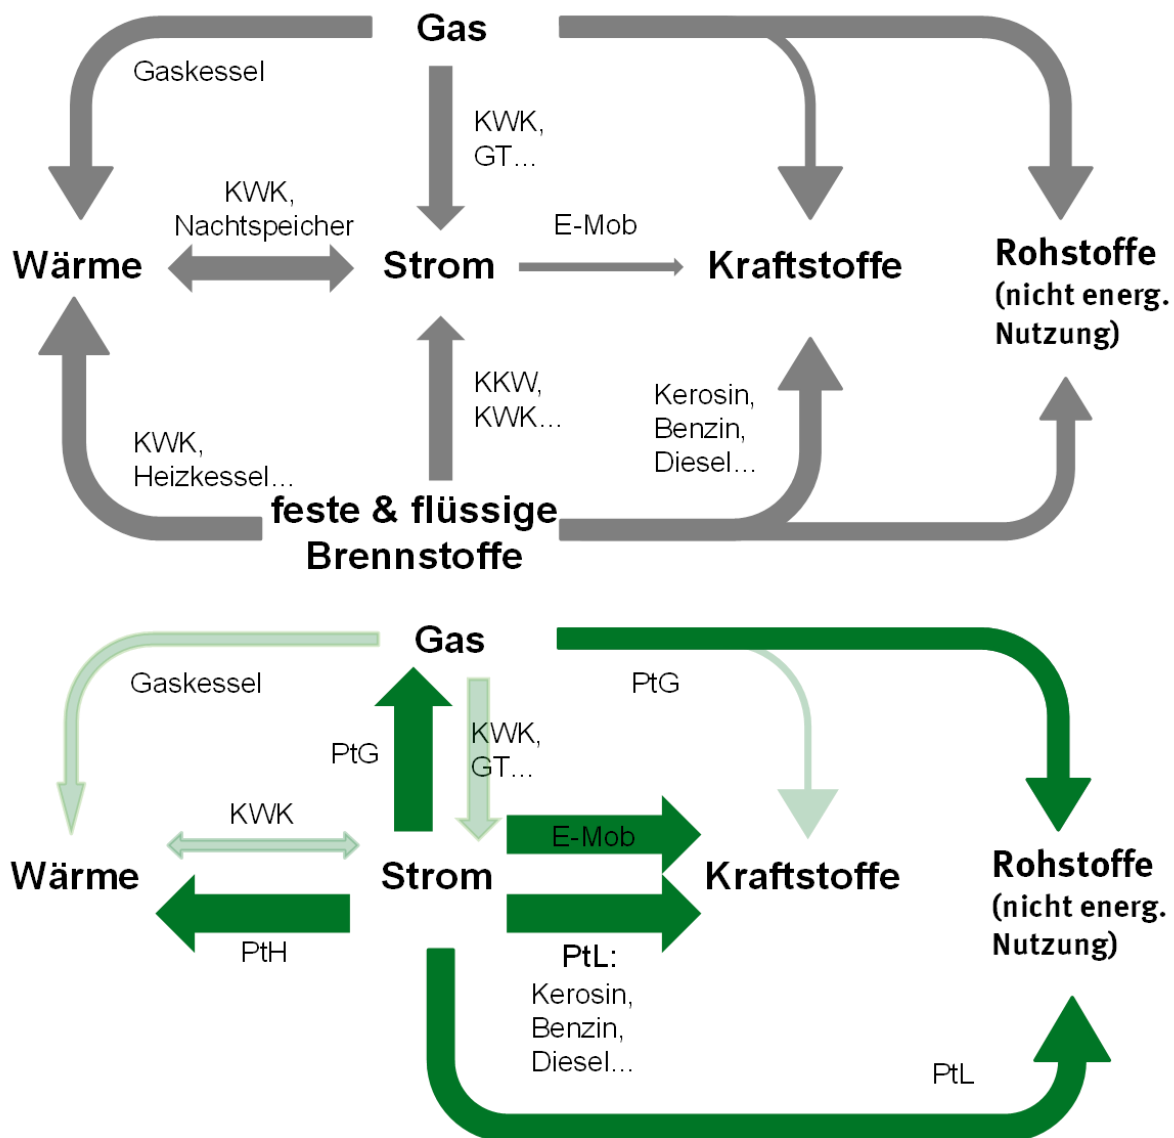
Gas

Gaskessel

KWK,
GT...

KWK,
Nachtspeicher

E-Mob

Wärme

Strom

Kraftstoffe

Rohstoffe
(nicht energ.
Nutzung)

KKW,
KWK...

Kerosin,
Benzin,
Diesel...

KWK,
Heizkessel...

feste & flüssige
Brennstoffe

Gas

Gaskessel

PtG

PtG

KWK,
GT...

KWK

E-Mob

Wärme

Strom

Kraftstoffe

Rohstoffe
(nicht energ.
Nutzung)

PtH

PtL:
Kerosin,
Benzin,
Diesel...

PtL